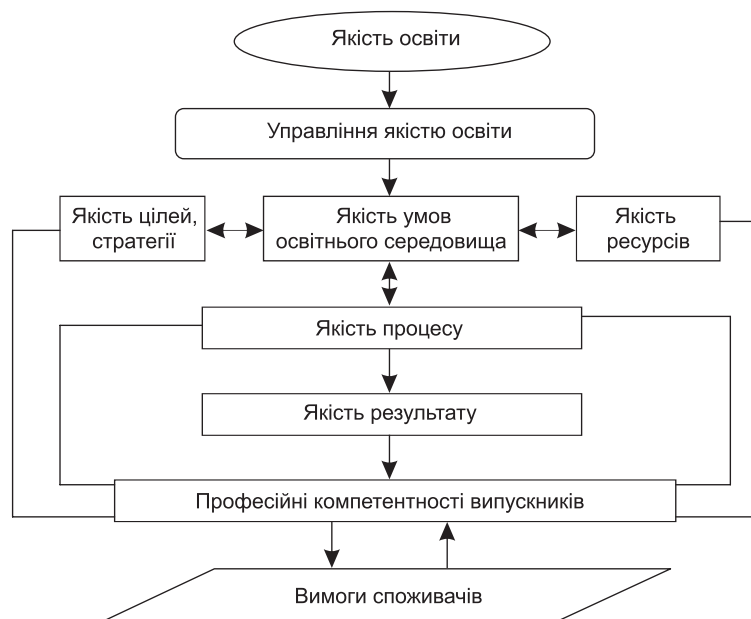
Якість освіти

Управління якістю освіти

Якість цілей, стратегії

Якість умов освітнього середовища

Якість ресурсів

Якість процесу

Якість результату

Професійні компетентності випускників

Вимоги споживачів